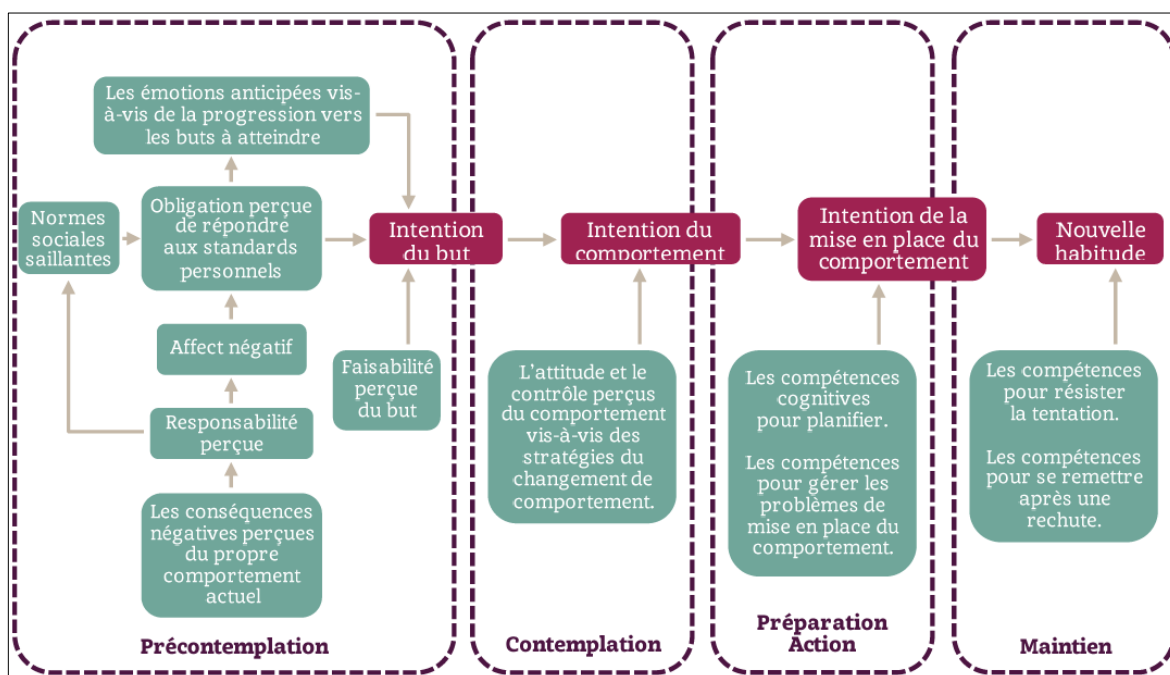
Les émotions anticipées vis-à-vis de la progression vers les buts à atteindre

Normes sociales saillantes

Obligation perçue de répondre aux standards personnels

Intention du but

Affect négatif

Faisabilité perçue du but

Responsabilité perçue

Les conséquences négatives perçues du propre comportement actuel

Précontemplation

Intention du comportement

L'attitude et le contrôle perçus du comportement vis-à-vis des stratégies du changement de comportement.

Contemplation

Intention de la mise en place du comportement

Les compétences cognitives pour planifier.

Les compétences pour gérer les problèmes de mise en place du comportement.

Préparation Action

Nouvelle habitude

Les compétences pour résister la tentation.

Les compétences pour se remettre après une rechute.

Maintien